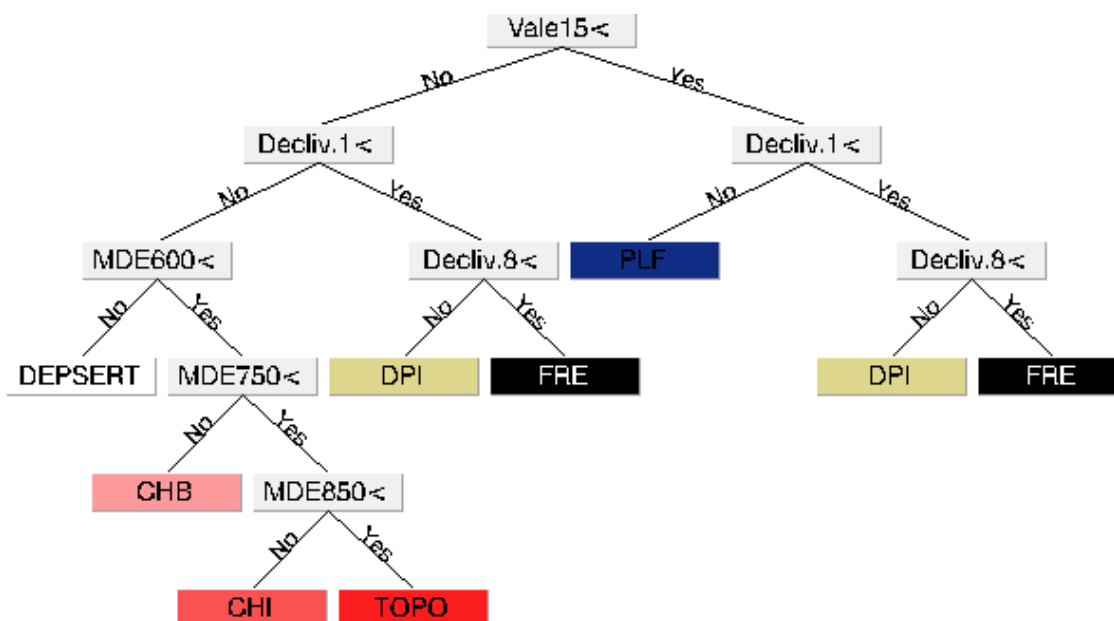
Vale15<

No

Yes

Decliv.1<

Decliv.1<

No

Yes

No

Yes

MDE600<

Decliv.8<

PLF

Decliv.8<

No

Yes

No

Yes

No

Yes

DEPSERT

MDE750<

DPI

FRE

DPI

FRE

No

Yes

CHB

MDE850<

No

Yes

CHI

TOPO